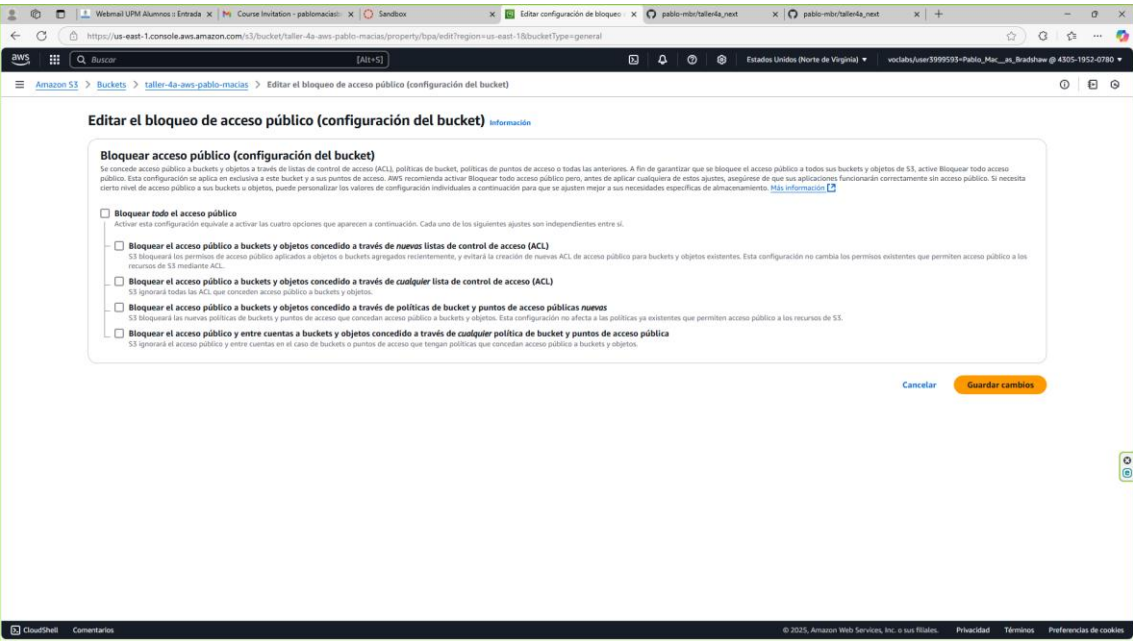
Webmail UPM Alumnos :: Entrada × | Course Invitation - pablomacias × | Sandbox × | Editar configuración de bloqueo × | pablo-mbr/taller4a_next × | pablo-mbr/taller4a_next × | +

https://us-east-1.console.aws.amazon.com/s3/bucket/taller-4a-aws-pablo-macias/property/bpa/edit?region=us-east-1&bucketType=general

aws | Buscar | [Alt+S] | Estados Unidos (Norte de Virginia) ▾ | voclabs/user3999593=Pablo_Mac__as_Bradshaw @ 4305-1952-0780 ▾

Amazon S3 > Buckets > taller-4a-aws-pablo-macias > Editar el bloqueo de acceso público (configuración del bucket)

Editar el bloqueo de acceso público (configuración del bucket) Información

Bloquear acceso público (configuración del bucket)

Se concede acceso público a buckets y objetos a través de listas de control de acceso (ACL), políticas de bucket, políticas de puntos de acceso o todas las anteriores. A fin de garantizar que se bloquee el acceso público a todos sus buckets y objetos de S3, active Bloquear todo acceso público. Esta configuración se aplica en exclusiva a este bucket y a sus puntos de acceso. AWS recomienda activar Bloquear todo acceso público pero, antes de aplicar cualquiera de estos ajustes, asegúrese de que sus aplicaciones funcionarán correctamente sin acceso público. Si necesita cierto nivel de acceso público a sus buckets u objetos, puede personalizar los valores de configuración individuales a continuación para que se ajusten mejor a sus necesidades específicas de almacenamiento. Más información

Bloquear todo el acceso público
Activar esta configuración equivale a activar las cuatro opciones que aparecen a continuación. Cada uno de los siguientes ajustes son independientes entre sí.

Bloquear el acceso público a buckets y objetos concedido a través de nuevas listas de control de acceso (ACL)
S3 bloqueará los permisos de acceso público aplicados a objetos o buckets agregados recientemente, y evitará la creación de nuevas ACL de acceso público para buckets y objetos existentes. Esta configuración no cambia los permisos existentes que permiten acceso público a los recursos de S3 mediante ACL.

Bloquear el acceso público a buckets y objetos concedido a través de cualquier lista de control de acceso (ACL)
S3 ignorará todas las ACL que conceden acceso público a buckets y objetos.

Bloquear el acceso público a buckets y objetos concedido a través de políticas de bucket y puntos de acceso públicas nuevas
S3 bloqueará las nuevas políticas de buckets y puntos de acceso que concedan acceso público a buckets y objetos. Esta configuración no afecta a las políticas ya existentes que permiten acceso público a los recursos de S3.

Bloquear el acceso público y entre cuentas a buckets y objetos concedido a través de cualquier política de bucket y puntos de acceso pública
S3 ignorará el acceso público y entre cuentas en el caso de buckets o puntos de acceso que tengan políticas que concedan acceso público a buckets y objetos.

Cancelar | Guardar cambios

CloudShell | Comentarios | © 2025, Amazon Web Services, Inc. o sus filiales. | Privacidad | Términos | Preferencias de cookies